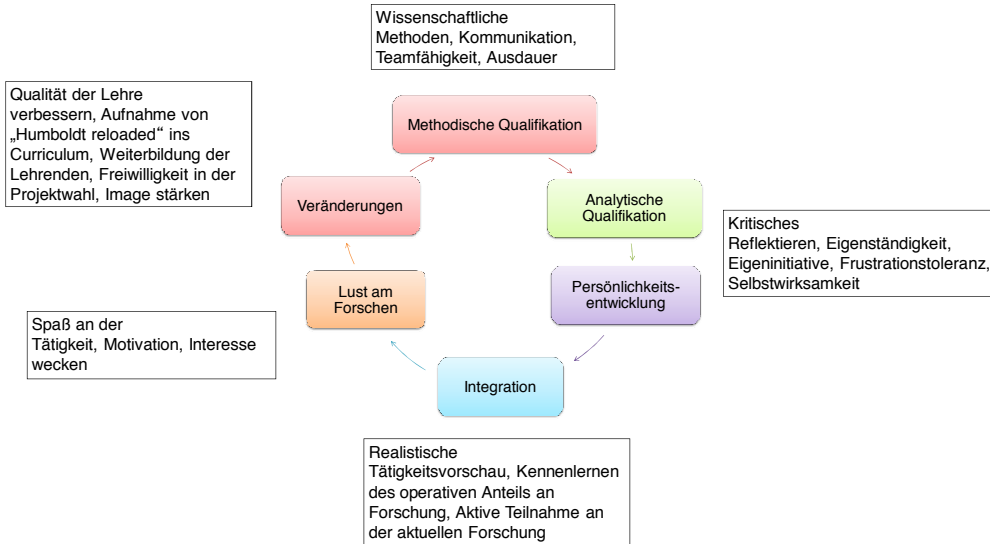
Wissenschaftliche Methoden, Kommunikation, Teamfähigkeit, Ausdauer

Qualität der Lehre verbessern, Aufnahme von „Humboldt reloaded“ ins Curriculum, Weiterbildung der Lehrenden, Freiwilligkeit in der Projektwahl, Image stärken

Methodische Qualifikation

Veränderungen

Analytische Qualifikation

Kritisches Reflektieren, Eigenständigkeit, Eigeninitiative, Frustrationstoleranz, Selbstwirksamkeit

Lust am Forschen

Persönlichkeitsentwicklung

Spaß an der Tätigkeit, Motivation, Interesse wecken

Integration

Realistische Tätigkeitsvorschau, Kennenlernen des operativen Anteils an Forschung, Aktive Teilnahme an der aktuellen Forschung